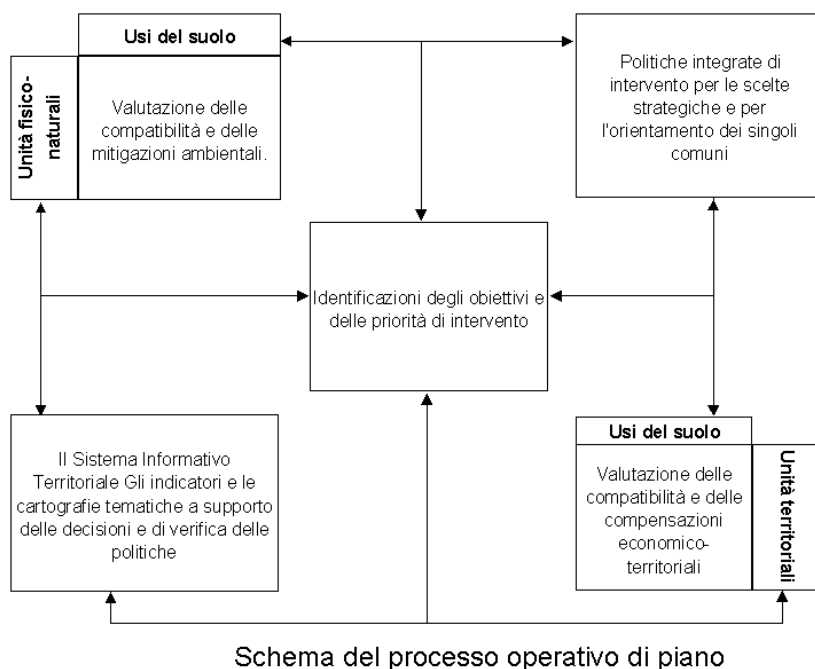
Usi del suolo

Unità fisico-naturali

Valutazione delle compatibilità e delle mitigazioni ambientali.

Politiche integrate di intervento per le scelte strategiche e per l'orientamento dei singoli comuni

Identificazioni degli obiettivi e delle priorità di intervento

Il Sistema Informativo Territoriale Gli indicatori e le cartografie tematiche a supporto delle decisioni e di verifica delle politiche

Usi del suolo

Valutazione delle compatibilità e delle compensazioni economico-territoriali

Unità territoriali

Schema del processo operativo di piano